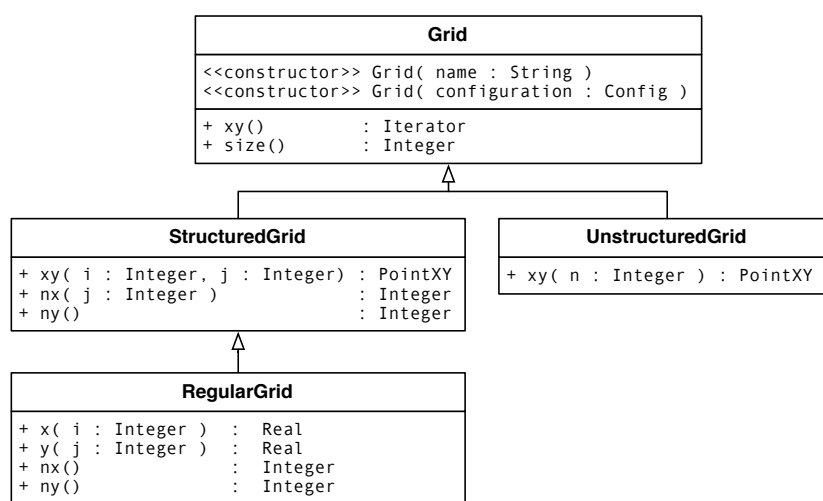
Grid

<<constructor>> Grid( name : String )
<<constructor>> Grid( configuration : Config )

+ xy() : Iterator
+ size() : Integer

StructuredGrid

+ xy( i : Integer, j : Integer) : PointXY
+ nx( j : Integer ) : Integer
+ ny() : Integer

UnstructuredGrid

+ xy( n : Integer ) : PointXY

RegularGrid

+ x( i : Integer ) : Real
+ y( j : Integer ) : Real
+ nx() : Integer
+ ny() : Integer